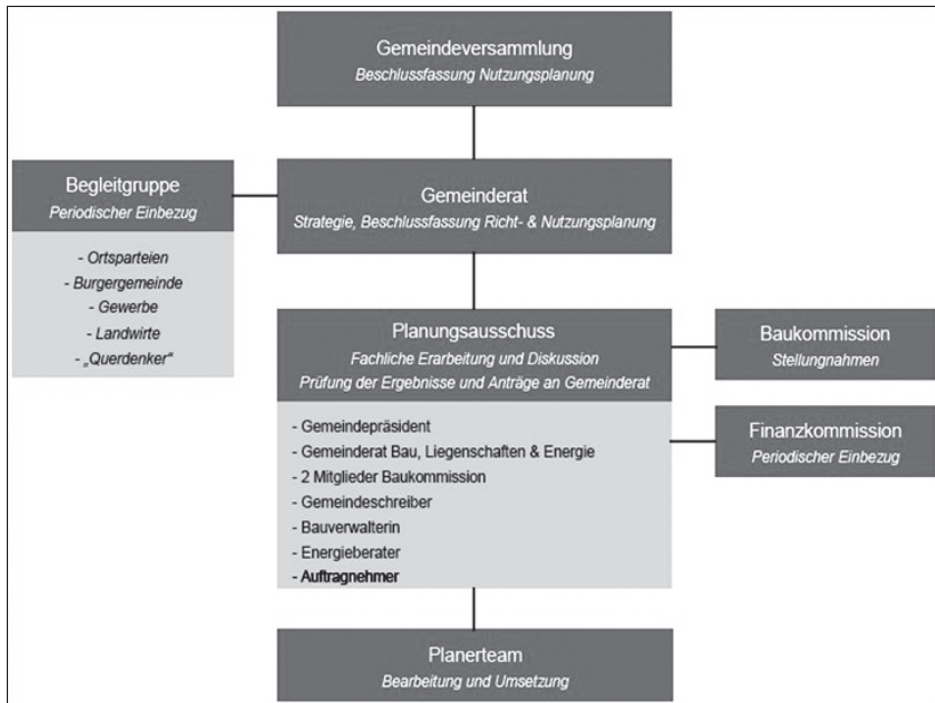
Gemeindeversammlung
Beschlussfassung Nutzungsplanung

Begleitgruppe
Periodischer Einbezug

- Ortsparteien
- Burgergemeinde
- Gewerbe
- Landwirte
- „Querdenker"

Gemeinderat
Strategie, Beschlussfassung Richt- & Nutzungsplanung

Planungsausschuss
Fachliche Erarbeitung und Diskussion
Prüfung der Ergebnisse und Anträge an Gemeinderat

- Gemeindepräsident
- Gemeinderat Bau, Liegenschaften & Energie
- 2 Mitglieder Baukommission
- Gemeindeschreiber
- Bauverwalterin
- Energieberater
- Auftragnehmer

Baukommission
Stellungnahmen

Finanzkommission
Periodischer Einbezug

Planerteam
Bearbeitung und Umsetzung